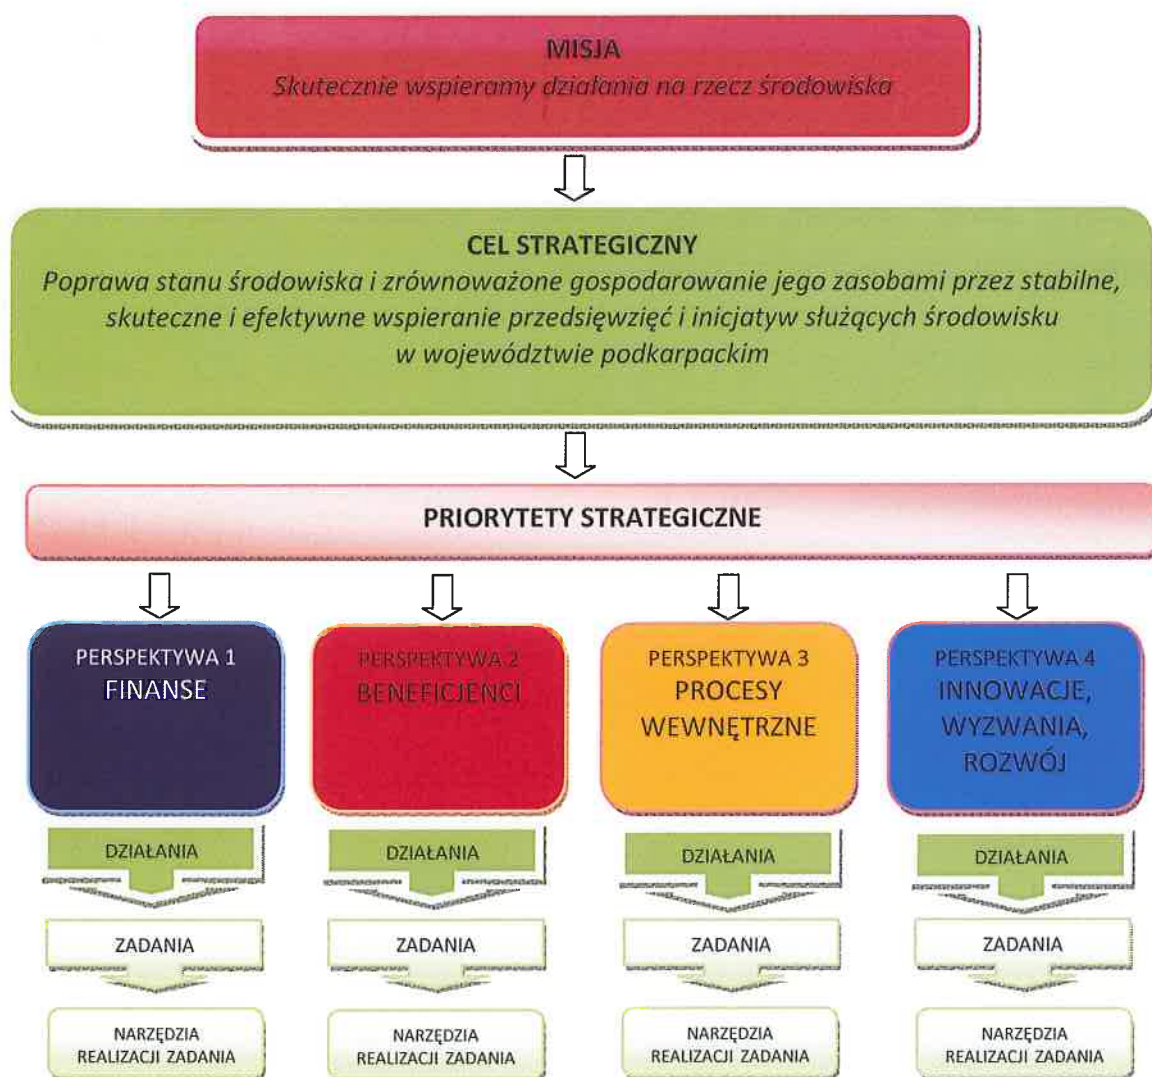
MISJA
Skutecznie wspieramy działania na rzecz środowiska

CEL STRATEGICZNY
Poprawa stanu środowiska i zrównoważone gospodarowanie jego zasobami przez stabilne, skuteczne i efektywne wspieranie przedsięwzięć i inicjatyw służących środowisku w województwie podkarpackim

PRIORYTETY STRATEGICZNE

PERSPEKTYWA 1
FINANSE

DZIAŁANIA

ZADANIA

NARZĘDZIA REALIZACJI ZADANIA

PERSPEKTYWA 2
BENEFICJENCI

DZIAŁANIA

ZADANIA

NARZĘDZIA REALIZACJI ZADANIA

PERSPEKTYWA 3
PROCESY WEWNĘTRZNE

DZIAŁANIA

ZADANIA

NARZĘDZIA REALIZACJI ZADANIA

PERSPEKTYWA 4
INNOWACJE, WYZWANIA, ROZWÓJ

DZIAŁANIA

ZADANIA

NARZĘDZIA REALIZACJI ZADANIA